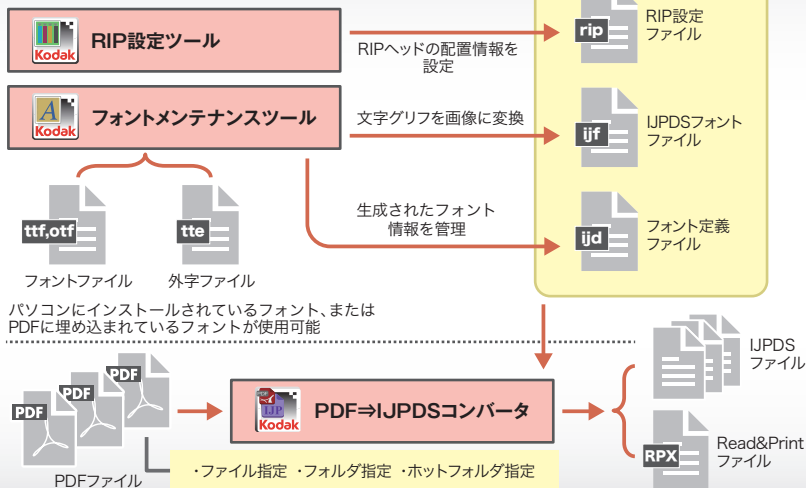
Kodak RIP設定ツール

RIPヘッドの配置情報を設定

rip RIP設定ファイル

A Kodak フォントメンテナンスツール

文字グリフを画像に変換

ijf IJPDSフォントファイル

生成されたフォント情報を管理

ijd フォント定義ファイル

ttf,otf フォントファイル

tte 外字ファイル

パソコンにインストールされているフォント、またはPDFに埋め込まれているフォントが使用可能

PDF PDF PDF PDF

PDFファイル

IJP Kodak PDF⇒IJPDSコンバータ

・ファイル指定 ・フォルダ指定 ・ホットフォルダ指定

IJPDSファイル

RPX Read&Printファイル